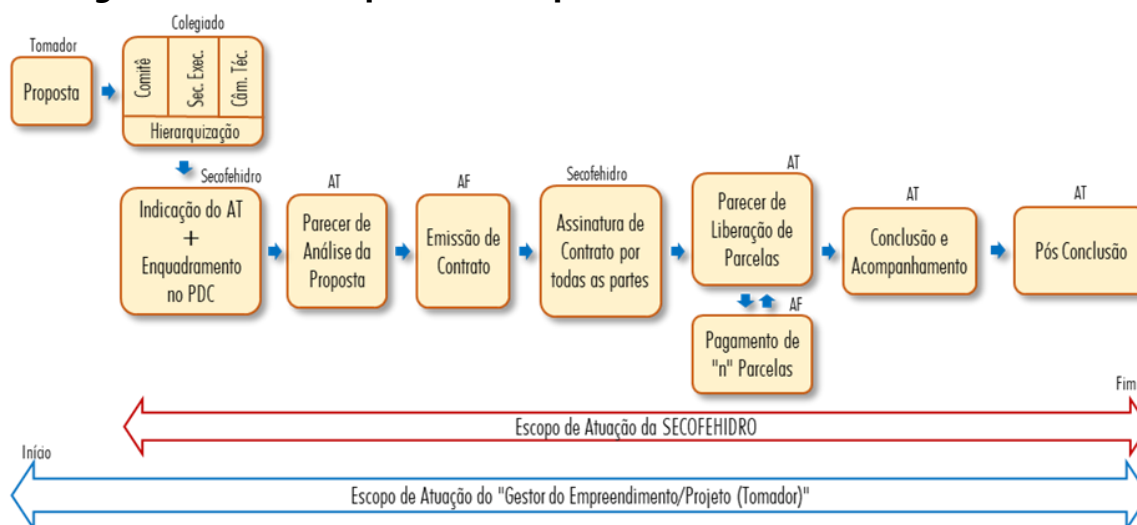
Colegiado

Tomador

Proposta

Comitê

Sec. Exec.

Câm. Téc.

Hierarquização

Secofehidro

Indicação do AT + Enquadramento no PDC

AT

Parecer de Análise da Proposta

AF

Emissão de Contrato

Secofehidro

Assinatura de Contrato por todas as partes

AT

Parecer de Liberação de Parcelas

AF

Pagamento de "n" Parcelas

AT

Conclusão e Acompanhamento

AT

Pós Conclusão

Fim

Escopo de Atuação da SECOFEHIDRO

Início

Escopo de Atuação do "Gestor do Empreendimento/Projeto (Tomador)"